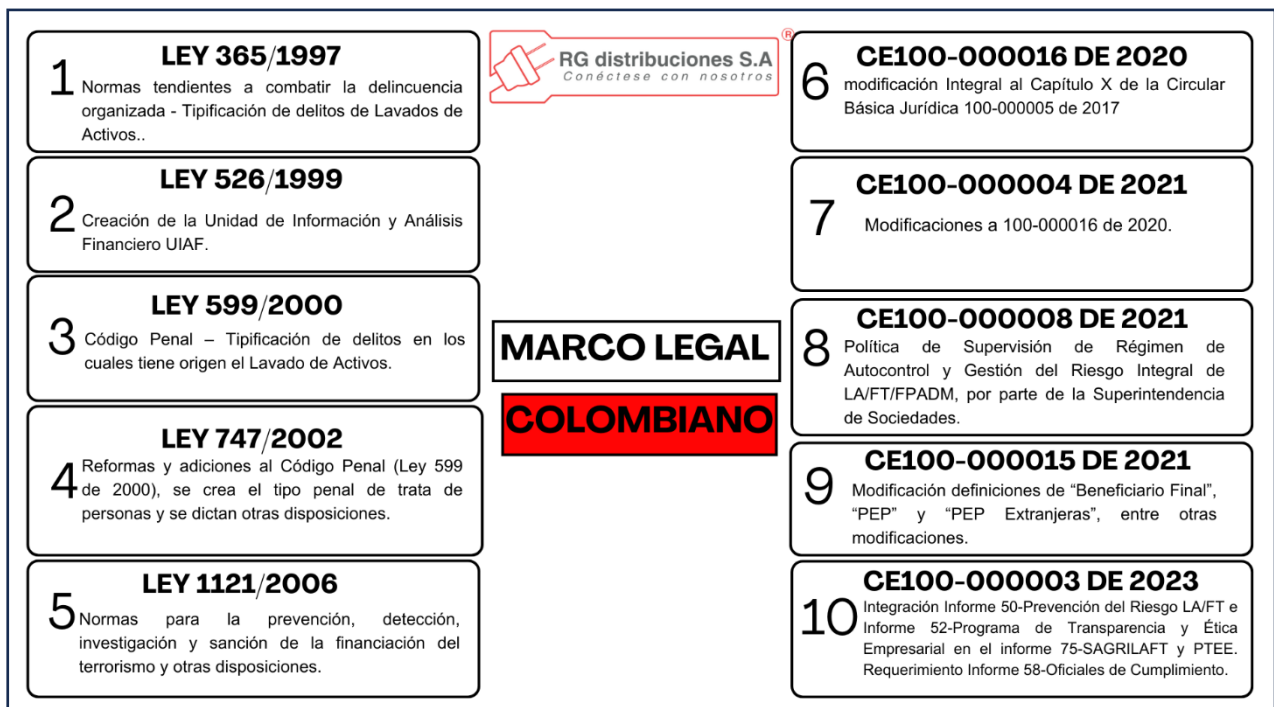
1
LEY 365/1997
Normas tendientes a combatir la delincuencia organizada - Tipificación de delitos de Lavados de Activos..

2
LEY 526/1999
Creación de la Unidad de Información y Análisis Financiero UIAF.

3
LEY 599/2000
Código Penal – Tipificación de delitos en los cuales tiene origen el Lavado de Activos.

4
LEY 747/2002
Reformas y adiciones al Código Penal (Ley 599 de 2000), se crea el tipo penal de trata de personas y se dictan otras disposiciones.

5
LEY 1121/2006
Normas para la prevención, detección, investigación y sanción de la financiación del terrorismo y otras disposiciones.

RG distribuciones S.A ®
Conéctese con nosotros

MARCO LEGAL
COLOMBIANO

6
CE100-000016 DE 2020
modificación Integral al Capítulo X de la Circular Básica Jurídica 100-000005 de 2017

7
CE100-000004 DE 2021
Modificaciones a 100-000016 de 2020.

8
CE100-000008 DE 2021
Política de Supervisión de Régimen de Autocontrol y Gestión del Riesgo Integral de LA/FT/FPADM, por parte de la Superintendencia de Sociedades.

9
CE100-000015 DE 2021
Modificación definiciones de “Beneficiario Final”, “PEP” y “PEP Extranjeras”, entre otras modificaciones.

10
CE100-000003 DE 2023
Integración Informe 50-Prevención del Riesgo LA/FT e Informe 52-Programa de Transparencia y Ética Empresarial en el informe 75-SAGRILAFT y PTEE. Requerimiento Informe 58-Oficiales de Cumplimiento.